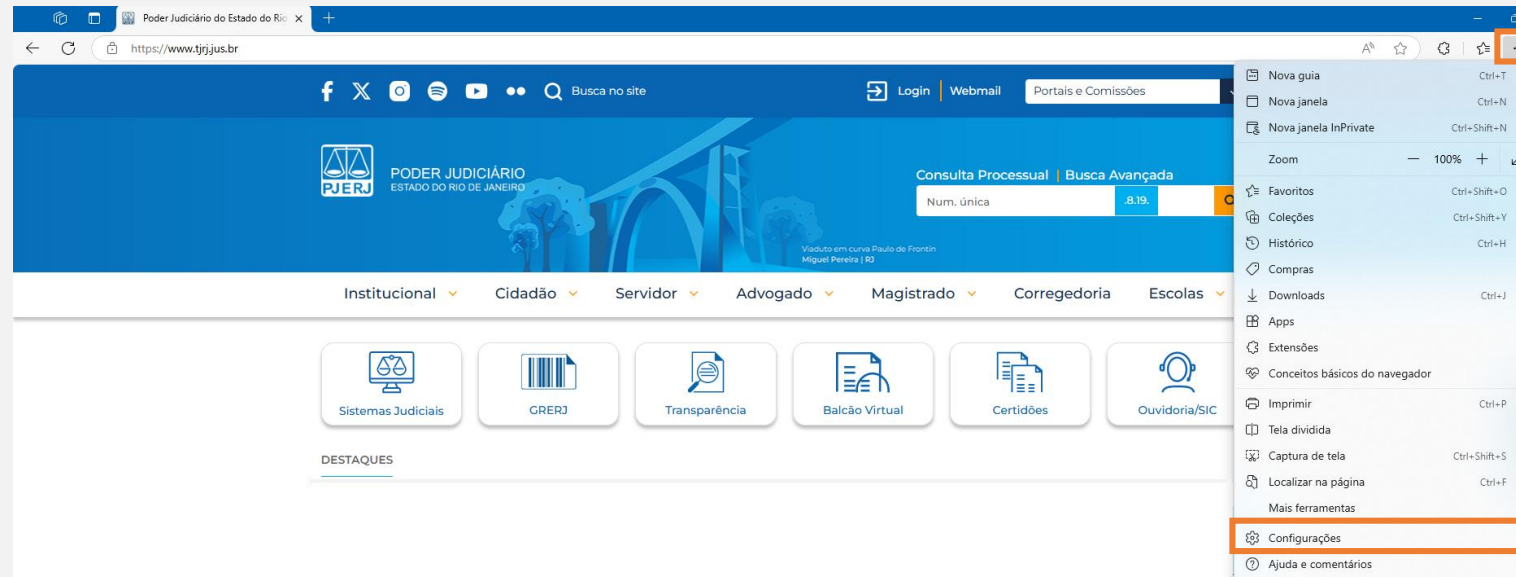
Poder Judiciário do Estado do Rio ×

https://www.tjrj.jus.br

Busca no site

Login | Webmail

Portais e Comissões

PODER JUDICIÁRIO
ESTADO DO RIO DE JANEIRO
PJERJ

Consulta Processual | Busca Avançada

Num. única

.8.19.

Viaduto em curva Paulo de Frontin
Miguel Pereira | RJ

Institucional

Cidadão

Servidor

Advogado

Magistrado

Corregedoria

Escolas

Sistemas Judiciais

GRERJ

Transparência

Balcão Virtual

Certidões

Ouvidoria/SIC

DESTAQUES

| | |
|---|---|
| Nova guia | Ctrl+T |
| Nova janela | Ctrl+N |
| Nova janela InPrivate | Ctrl+Shift+N |
| Zoom | — 100% + |
| Favoritos | Ctrl+Shift+O |
| Coleções | Ctrl+Shift+Y |
| Histórico | Ctrl+H |
| Compras | |
| Downloads | Ctrl+J |
| Apps | |
| Extensões | |
| Conceitos básicos do navegador | |
| Imprimir | Ctrl+P |
| Tela dividida | |
| Captura de tela | Ctrl+Shift+S |
| Localizar na página | Ctrl+F |
| Mais ferramentas | |
| Configurações | |
| Ajuda e comentários | |